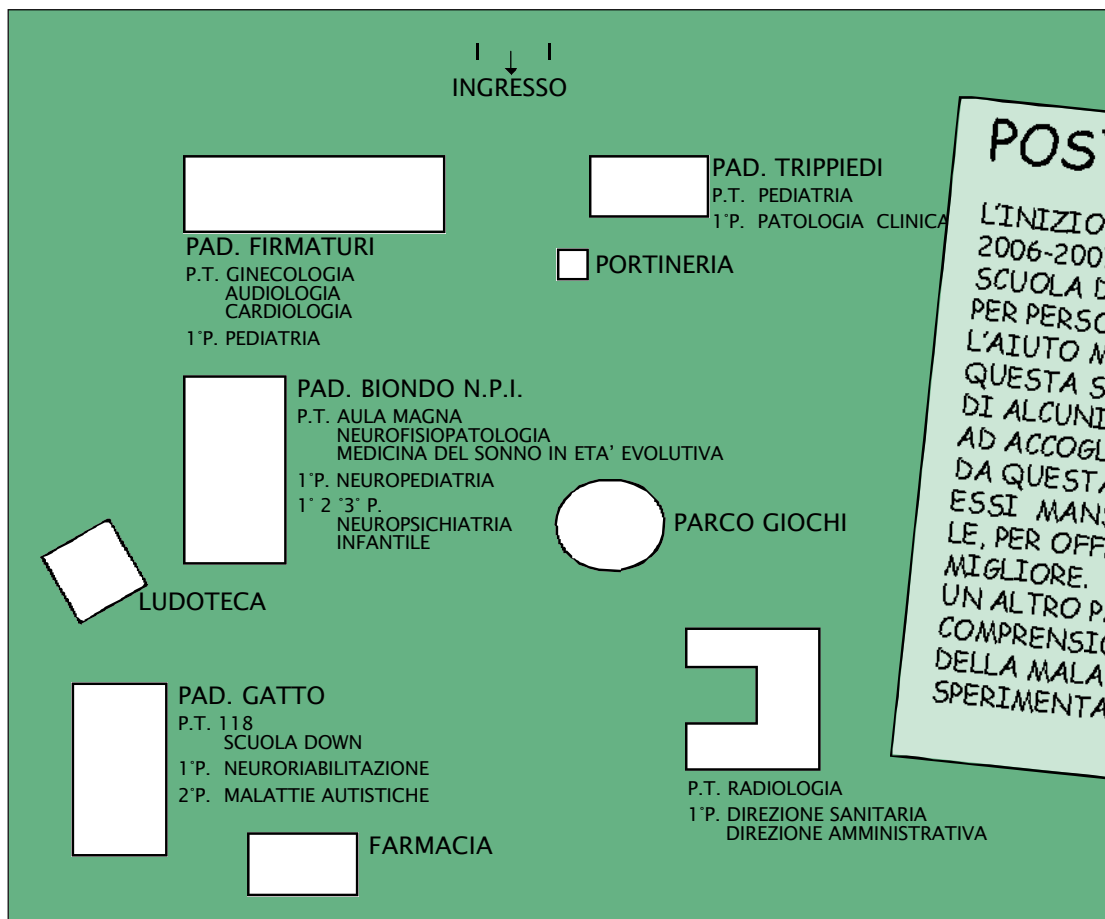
INGRESSO

PAD. TRIPPIEDI
P.T. PEDIATRIA
1°P. PATOLOGIA CLINICA

PAD. FIRMATURI
P.T. GINECOLOGIA
AUDIOLOGIA
CARDIOLOGIA
1°P. PEDIATRIA

PORTINERIA

PAD. BIONDO N.P.I.
P.T. AULA MAGNA
NEUROFISIOPATOLOGIA
MEDICINA DEL SONNO IN ETA' EVOLUTIVA
1°P. NEUROPEDIATRIA
1° 2 °3° P.
NEUROPSICHIATRIA
INFANTILE

PARCO GIOCHI

LUDOTECA

PAD. GATTO
P.T. 118
SCUOLA DOWN
1°P. NEURORIABILITAZIONE
2°P. MALATTIE AUTISTICHE

FARMACIA

P.T. RADIOLOGIA
1°P. DIREZIONE SANITARIA
DIREZIONE AMMINISTRATIVA

POST

L'INIZIO
2006-200
SCUOLA D
PER PERSO
L'AIUTO M
QUESTA S
DI ALCUNI
AD ACCOGL
DA QUESTA
ESSI MANS
LE, PER OFF
MIGLIORE.
UN ALTRO P
COMPRENSIO
DELLA MALA
SPERIMENTA